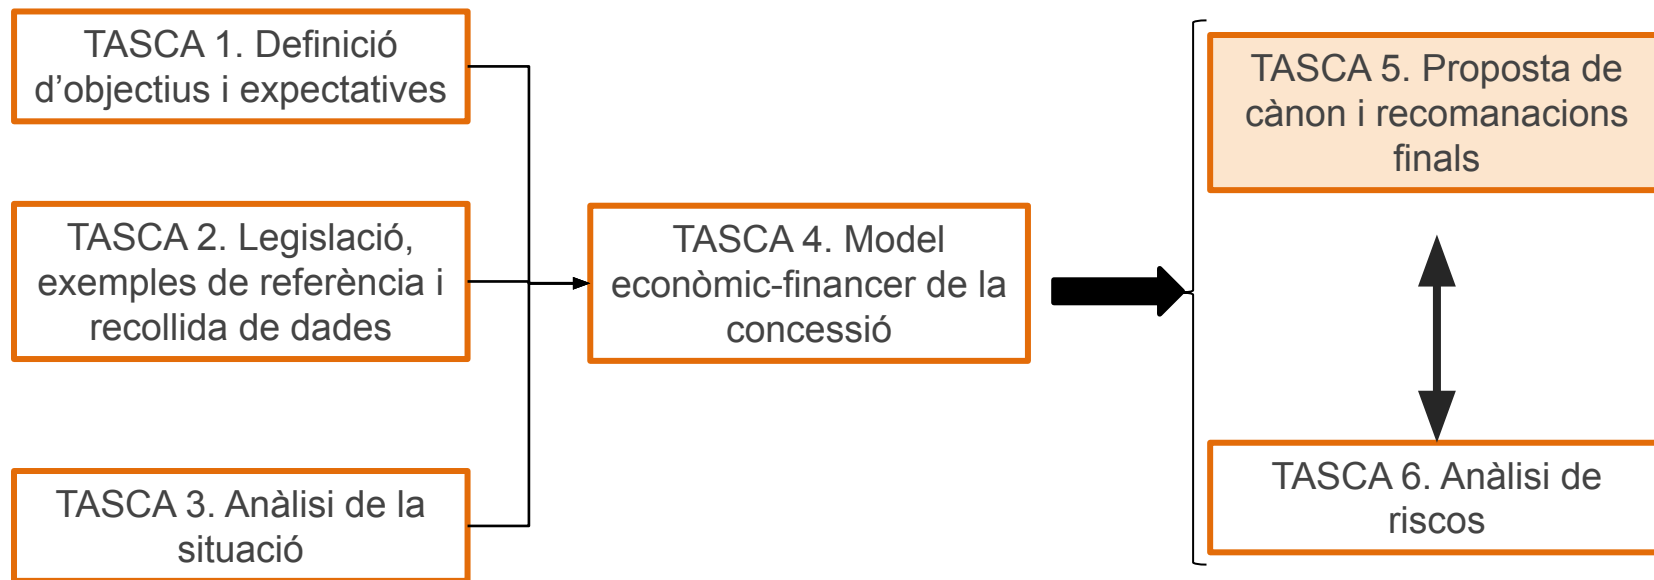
TASCA 1. Definició d'objectius i expectatives

TASCA 2. Legislació, exemples de referència i recollida de dades

TASCA 3. Anàlisi de la situació

TASCA 4. Model econòmic-financer de la concessió

TASCA 5. Proposta de cànon i recomanacions finals

TASCA 6. Anàlisi de riscos